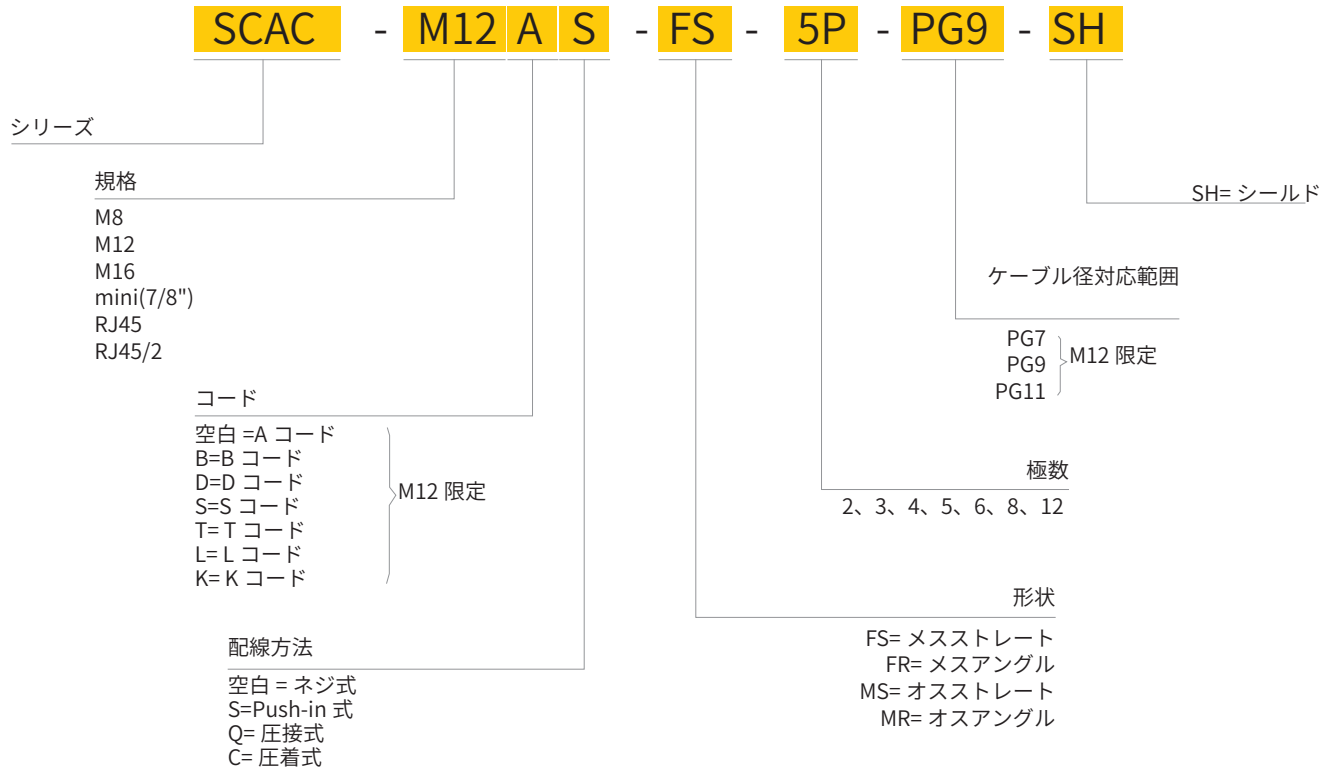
SCAC - M12 A S - FS - 5P - PG9 - SH

シリーズ

規格

M8
M12
M16
mini(7/8")
RJ45
RJ45/2

コード

空白 =A コード
B=B コード
D=D コード
S=S コード
T= T コード
L= L コード
K= K コード
M12 限定

配線方法

空白 = ネジ式
S=Push-in 式
Q= 圧接式
C= 圧着式

SH= シールド

ケーブル径対応範囲

PG7
PG9
PG11
M12 限定

極数

2、3、4、5、6、8、12

形状

FS= メスストレート
FR= メスアングル
MS= オスストレート
MR= オスアングル